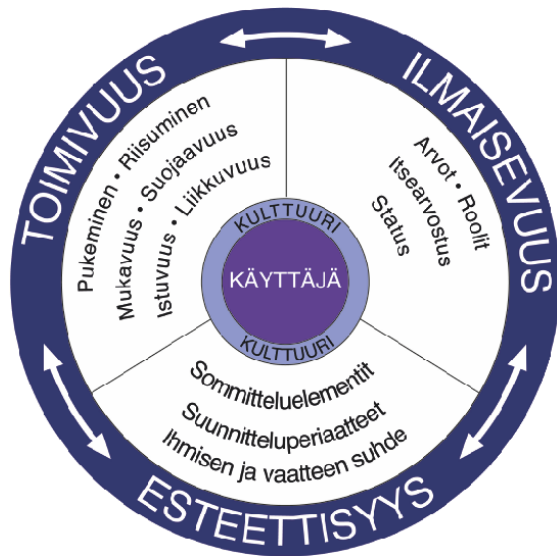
TOIMIVUUS

ILMAISEVUUS

ESTEETTISYYS

Pukeminen • Riisuminen
Mukavuus • Suojaavuus
Istuvuus • Liikkuvuus

Arvot • Roolit
Itsearvostus
Status

KULTTUURI
KÄYTTÄJÄ
KULTTUURI

Sommitteluelementit
Suunnitteluperiaatteet
Ihmisen ja vaatteen suhde